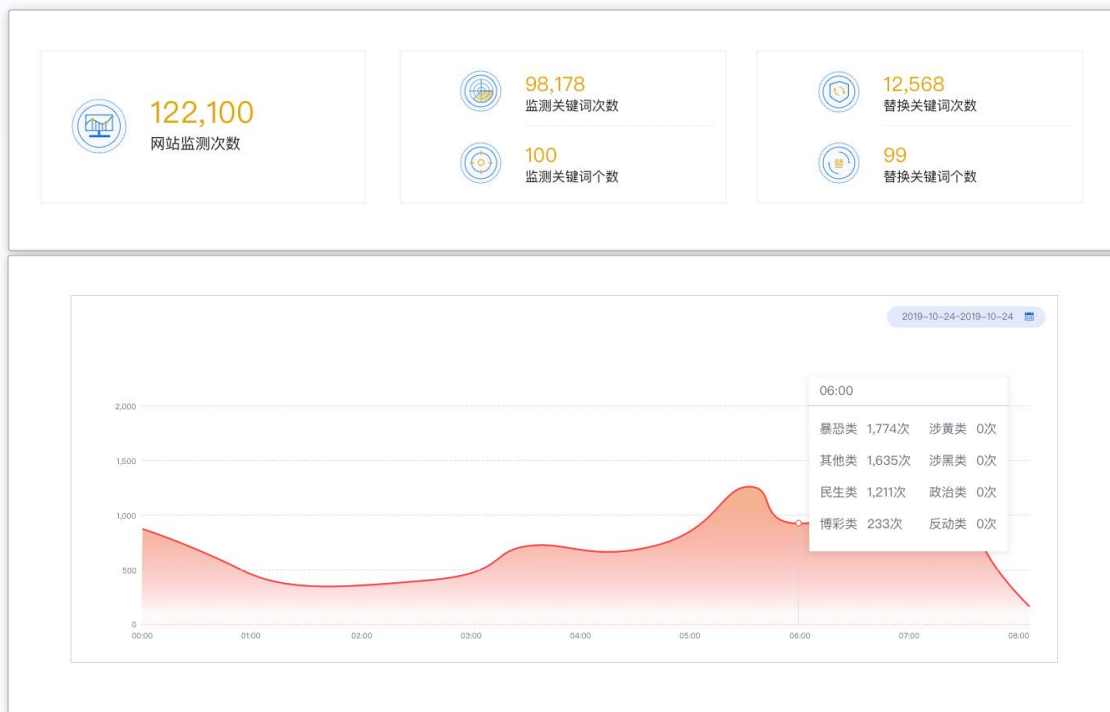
122,100
网站监测次数

98,178
监测关键词次数

100
监测关键词个数

12,568
替换关键词次数

99
替换关键词个数

2019-10-24-2019-10-24

06:00

暴恐类 1,774次 涉黄类 0次
其他类 1,635次 涉黑类 0次
民生类 1,211次 政治类 0次
博彩类 233次 反动类 0次

2,000
1,500
1,000
500
0

00:00 01:00 02:00 03:00 04:00 05:00 06:00 07:00 08:00